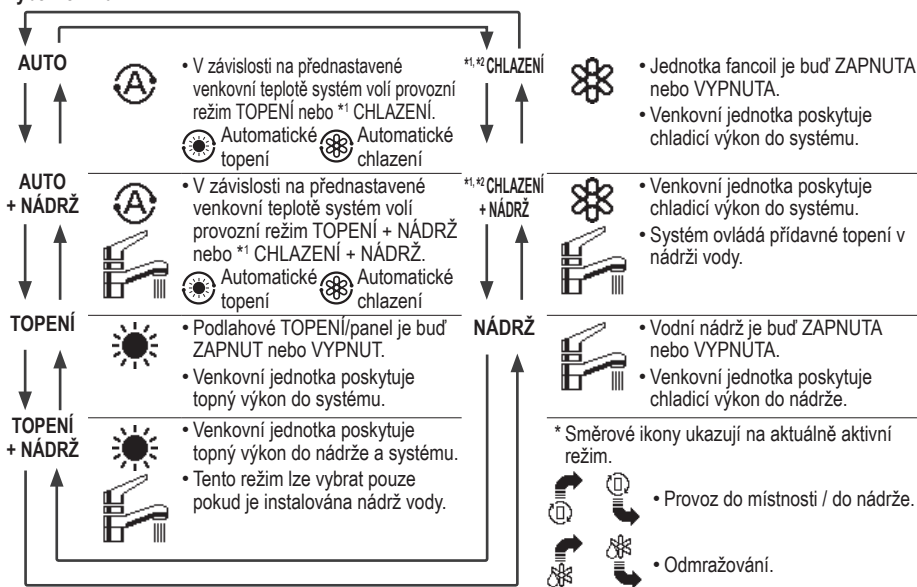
AUTO

• V závislosti na přednastavené venkovní teplotě systém volí provozní režim TOPENÍ nebo *1 CHLAZENÍ.

Automatické topení Automatické chlazení

AUTO + NÁDRŽ

• V závislosti na přednastavené venkovní teplotě systém volí provozní režim TOPENÍ + NÁDRŽ nebo *1 CHLAZENÍ + NÁDRŽ.

Automatické topení Automatické chlazení

TOPENÍ

• Podlahové TOPENÍ/panel je buď ZAPNUT nebo VYPNUT.

• Venkovní jednotka poskytuje topný výkon do systému.

TOPENÍ + NÁDRŽ

• Venkovní jednotka poskytuje topný výkon do nádrže a systému.

• Tento režim lze vybrat pouze pokud je instalována nádrž vody.

*1, *2 CHLAZENÍ

• Jednotka fancoil je buď ZAPNUTA nebo VYPNUTA.

• Venkovní jednotka poskytuje chladicí výkon do systému.

*1, *2 CHLAZENÍ + NÁDRŽ

• Venkovní jednotka poskytuje chladicí výkon do systému.

• Systém ovládá přídavné topení v nádrži vody.

NÁDRŽ

• Vodní nádrž je buď ZAPNUTA nebo VYPNUTA.

• Venkovní jednotka poskytuje chladicí výkon do nádrže.

* Směrové ikony ukazují na aktuálně aktivní režim.

• Provoz do místnosti / do nádrže.

• Odmražování.